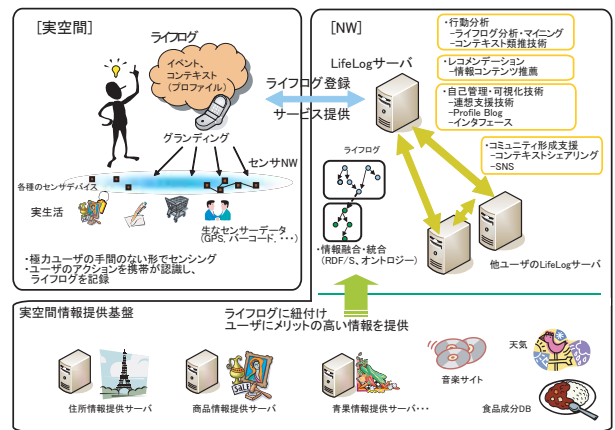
[実空間]

ライフログ

イベント、コンテキスト（プロファイル）

グランディング

センサNW

各種のセンサデバイス

実生活

生なセンサーデータ（GPS、バーコード、・・・）

・極力ユーザの手間のない形でセンシング
・ユーザのアクションを携帯が認識し、ライフログを記録

ライフログ登録

サービス提供

[NW]

LifeLogサーバ

・行動分析
－ライフログ分析・マイニング
－コンテキスト類推技術

・レコメンデーション
－情報コンテンツ推薦

・自己管理・可視化技術
－連想支援技術
－Profile Blog
－インタフェース

・コミュニティ形成支援
－コンテキストシェアリング
－SNS

ライフログ

・情報融合・統合（RDF/S、オントロジー）

他ユーザのLifeLogサーバ

実空間情報提供基盤

ライフログに紐付け
ユーザにメリットの高い情報を提供

住所情報提供サーバ

商品情報提供サーバ

青果情報提供サーバ・・・

音楽サイト

天気

食品成分DB